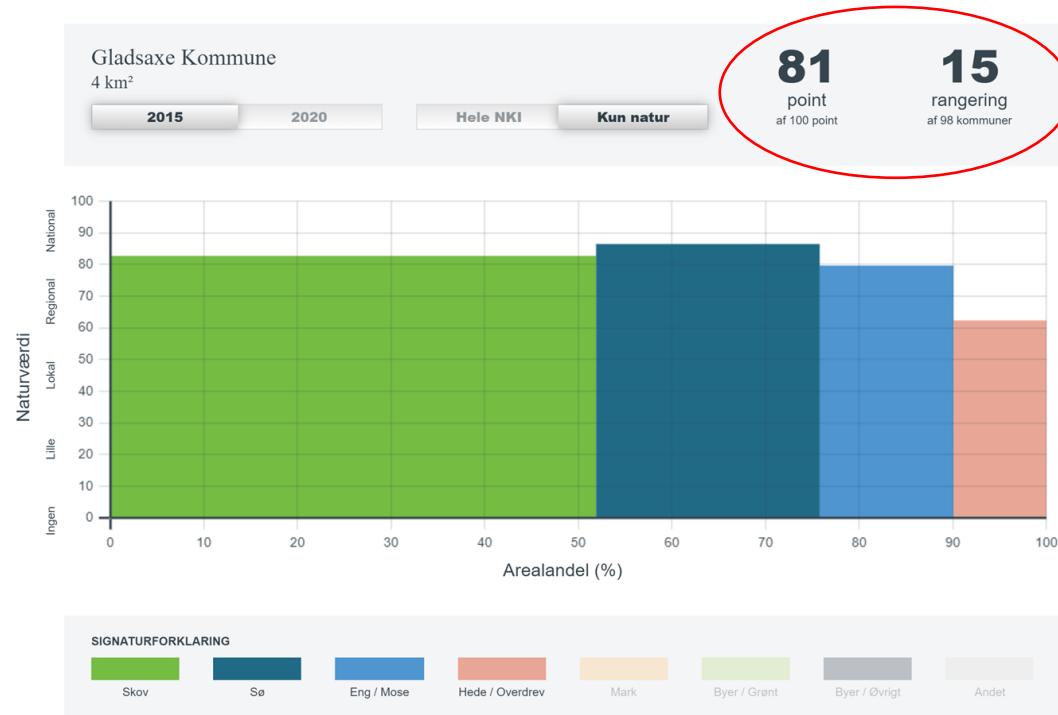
Gladsaxe Kommune
4 km²

2015 2020

Hele NKI Kun natur

81
point
af 100 point

15
rangering
af 98 kommuner

100
90
80
70
60
50
40
30
20
10
0

National
Regional
Lokal
Lille
Ingen

Naturværdi

0 10 20 30 40 50 60 70 80 90 100

Arealandel (%)

SIGNATURFORKLARING

Skov
Sø
Eng / Mose
Hede / Overdrev
Mark
Byer / Grønt
Byer / Øvrigt
Andet